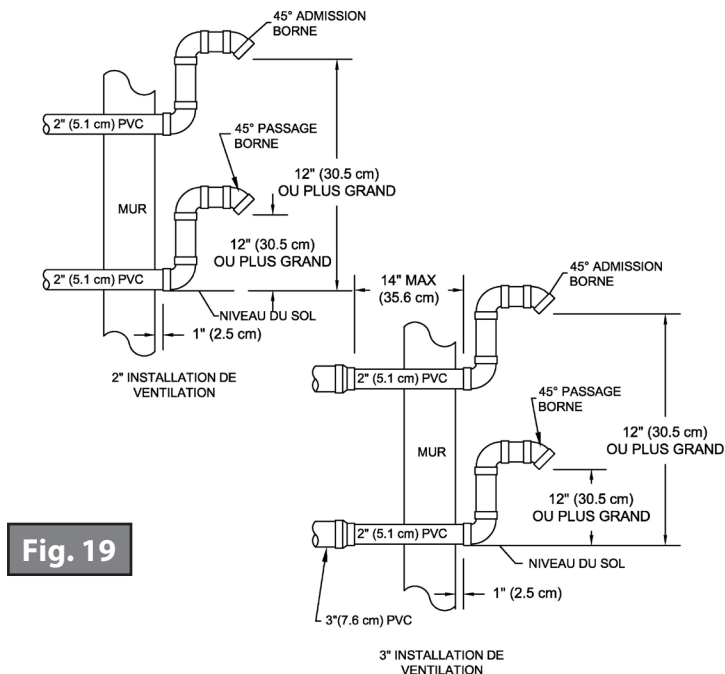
45° ADMISSION BORNE

2" (5.1 cm) PVC

45° PASSAGE BORNE

12" (30.5 cm) OU PLUS GRAND

MUR

12" (30.5 cm) OU PLUS GRAND

2" (5.1 cm) PVC

NIVEAU DU SOL

1" (2.5 cm)

2" INSTALLATION DE VENTILATION

14" MAX (35.6 cm)

45° ADMISSION BORNE

2" (5.1 cm) PVC

45° PASSAGE BORNE

MUR

12" (30.5 cm) OU PLUS GRAND

12" (30.5 cm) OU PLUS GRAND

Fig. 19

2" (5.1 cm) PVC

NIVEAU DU SOL

1" (2.5 cm)

3"(7.6 cm) PVC

3" INSTALLATION DE VENTILATION